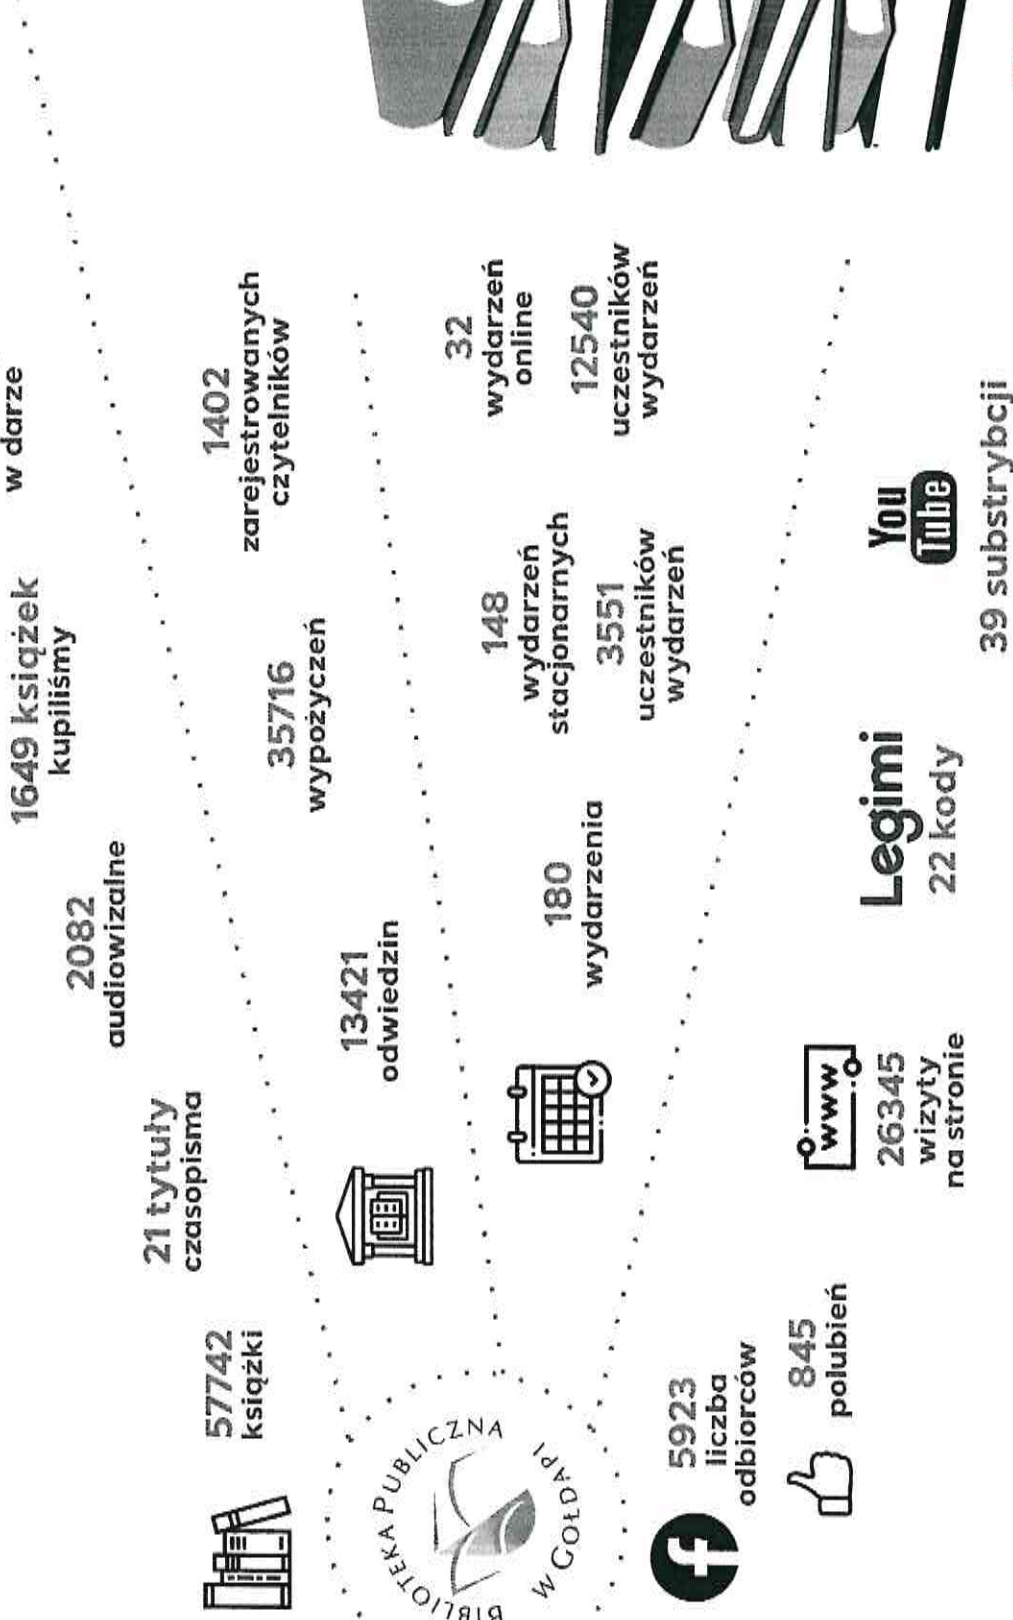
BIBLIOTEKA PUBLICZNA W GOŁDAPI

57742
książki

21 tytuły
czasopisma

2082
audiowizualne

1649 książek
kupiliśmy

w darze

13421
odwiedzin

35716
wypożyczeń

1402
zarejestrowanych
czytelników

180
wydarzenia

148
wydarzeń
stacjonarnych

3551
uczestników
wydarzeń

32
wydarzeń
online

12540
uczestników
wydarzeń

5923
liczba
odbiorców

845
polubień

www

26345
wizyty
na stronie

Legimi
22 kody

YouTube
39 substrybcji